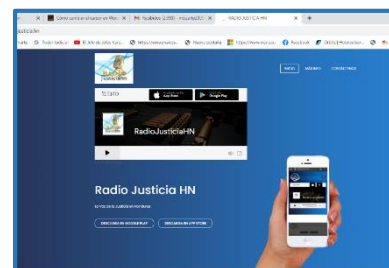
Cómo enviar un anuncio en Mes | Youtube (1.000) - mixturas | RADIO JUSTICIA HN | +

justiciahn

App Store | Google Play

RadioJusticiaHN

INICIO | NOSOTROS | CONTÁCTANOS

Radio Justicia HN

DESCARGAR EN GOOGLE PLAY | DESCARGAR EN APP STORE